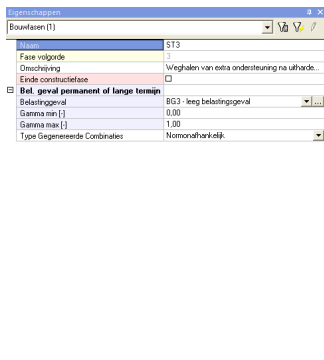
Eigenschappen

Bouwfasen (1)

| | |
|---|---|
| Naam | ST3 |
| Fase volgorde | 3 |
| Omschrijving | Weghalen van extra ondersteuning na uitharde... |
| Einde constructiefase | ☐ |
| Bel. geval permanent of lange termijn | |
| Belastinggeval | BG3 - leeg belastingsgeval |
| Gamma min [-] | 0,00 |
| Gamma max [-] | 1,00 |
| Type Gegenereerde Combinaties | Normonafhankelijk |